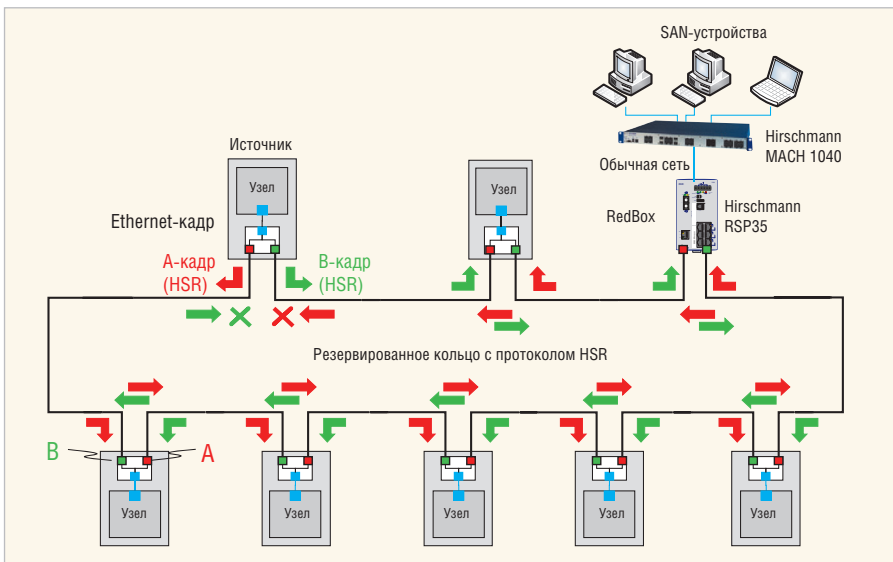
SAN-устройства

Hirschmann MACH 1040

Обычная сеть

Источник

Узел

Узел

Ethernet-кадр

RedBox

Hirschmann RSP35

А-кадр (HSR)

В-кадр (HSR)

Резервированное кольцо с протоколом HSR

B

A

Узел

Узел

Узел

Узел

Узел